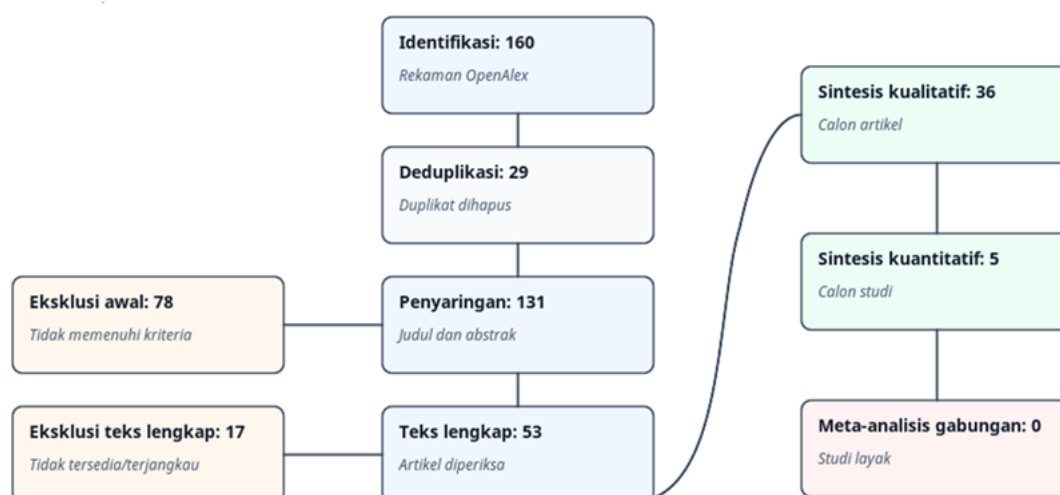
Identifikasi: 160
Rekaman OpenAlex

Deduplikasi: 29
Duplikat dihapus

Eksklusi awal: 78
Tidak memenuhi kriteria

Penyaringan: 131
Judul dan abstrak

Eksklusi teks lengkap: 17
Tidak tersedia/terjangkau

Teks lengkap: 53
Artikel diperiksa

Sintesis kualitatif: 36
Calon artikel

Sintesis kuantitatif: 5
Calon studi

Meta-analisis gabungan: 0
Studi layak